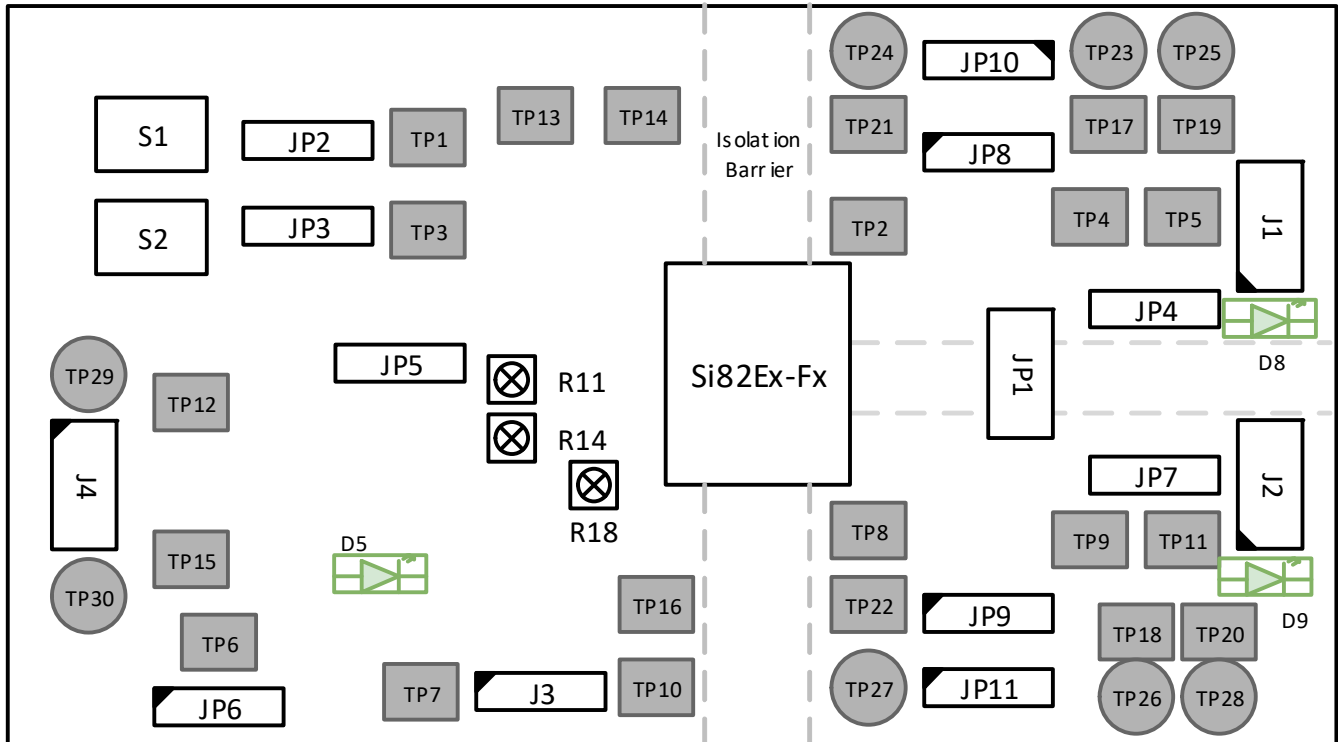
TP24
JP10
TP23
TP25
S1
JP2
TP1
TP13
TP14
Isolation Barrier
TP21
TP17
TP19
JP8
S2
JP3
TP3
TP2
TP4
TP5
J1
JP4
Si82Ex-Fx
JP5
R11
JP1
D8
TP29
TP12
R14
J4
J2
JP7
R18
TP8
TP9
TP11
D5
TP15
TP30
TP16
TP22
JP9
D9
TP6
TP18
TP20
TP7
J3
TP10
TP27
JP11
TP26
TP28
JP6